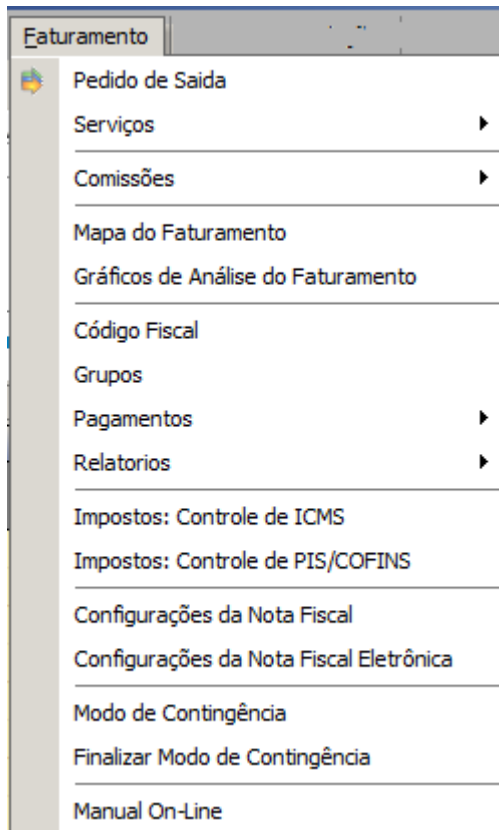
Faturamento

Pedido de Saida
Serviços
Comissões
Mapa do Faturamento
Gráficos de Análise do Faturamento
Código Fiscal
Grupos
Pagamentos
Relatorios
Impostos: Controle de ICMS
Impostos: Controle de PIS/COFINS
Configurações da Nota Fiscal
Configurações da Nota Fiscal Eletrônica
Modo de Contingência
Finalizar Modo de Contingência
Manual On-Line